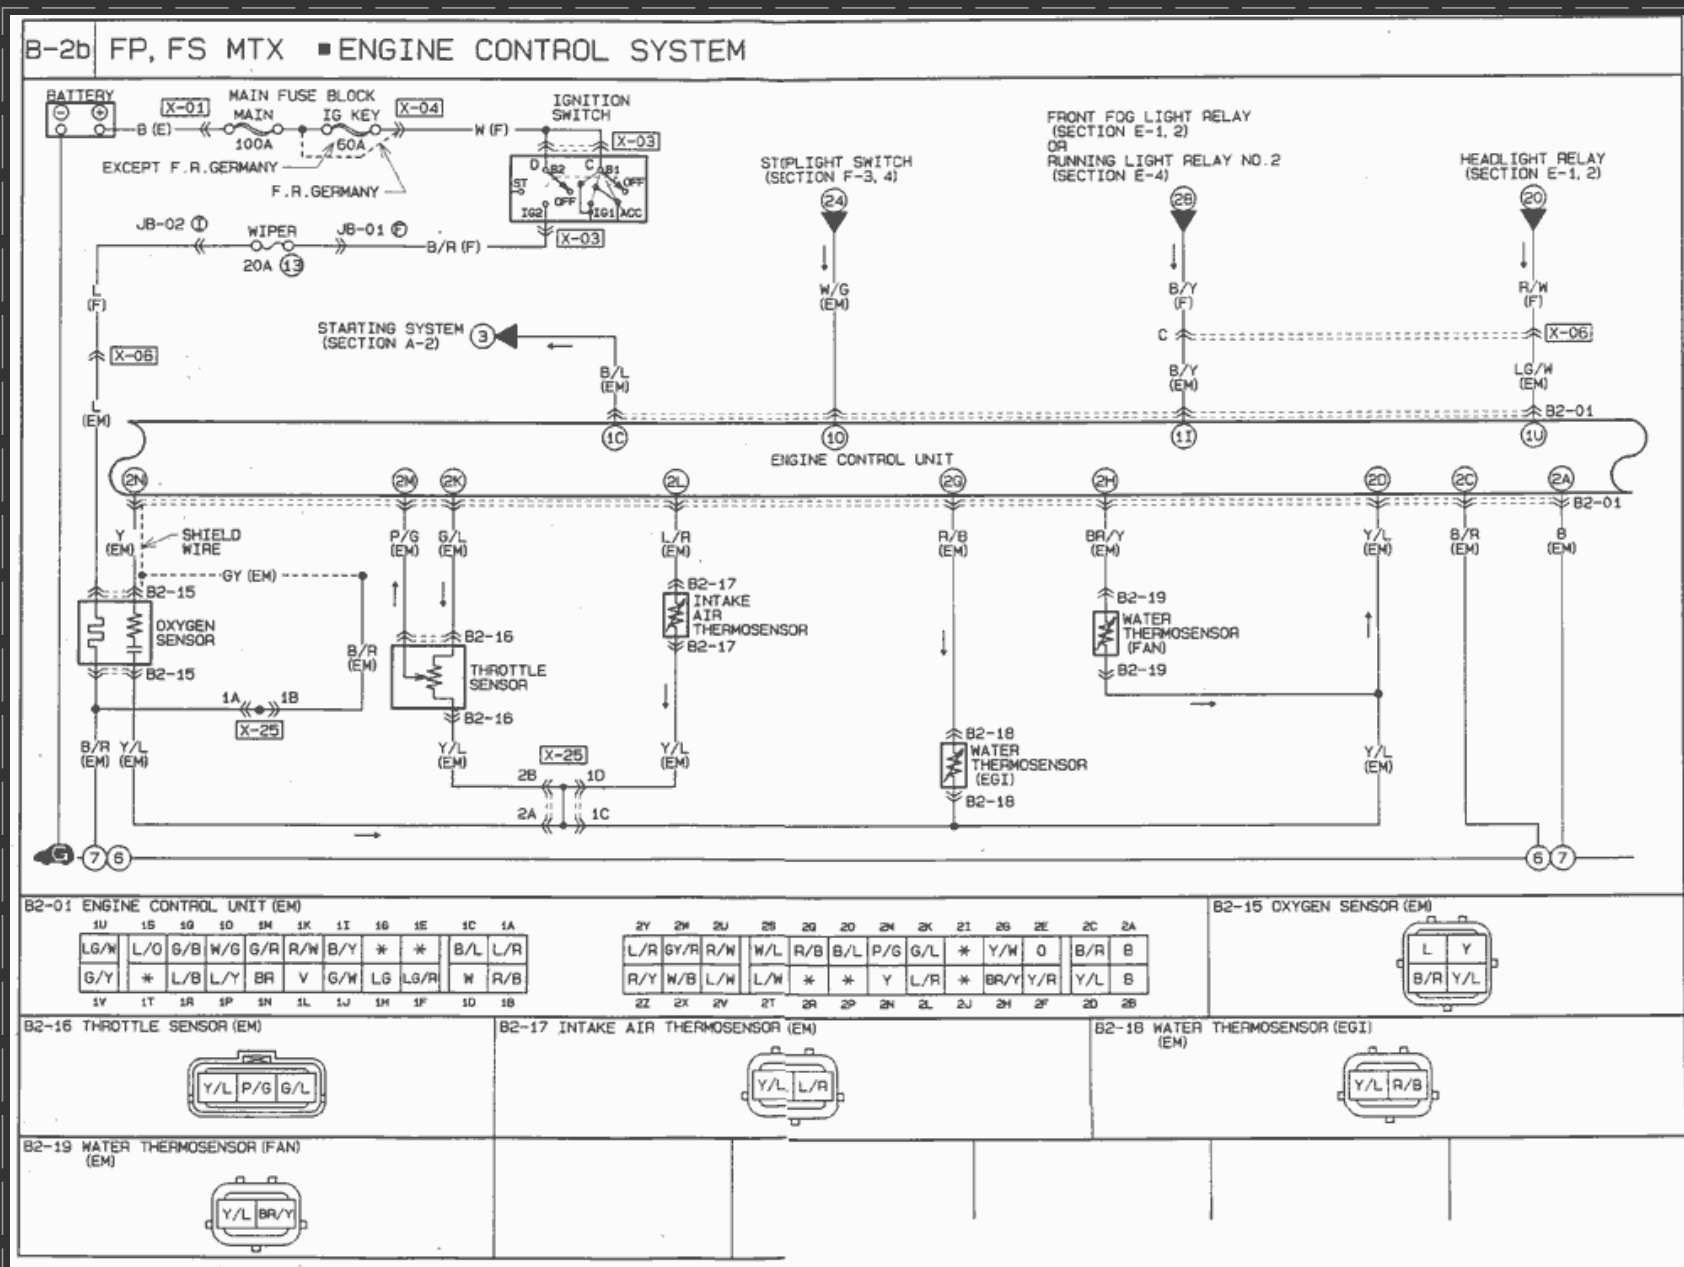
B-2b FP, FS MTX ■ENGINE CONTROL SYSTEM

BATTERY
X-01 MAIN FUSE BLOCK X-04
MAIN IG KEY
B (E) 100A 60A W (F)
EXCEPT F.R.GERMANY
F.R.GERMANY
IGNITION SWITCH
X-03
D B2 C B1
ST OFF OFF
IG2 IG1 ACC
X-03
JB-02 Ⓘ WIPER JB-01 Ⓕ
20A 13 B/R (F)
L (F)
X-06
L (EM)

STARTING SYSTEM (SECTION A-2) 3
B/L (EM)

STOPLIGHT SWITCH (SECTION F-3, 4)
24
W/G (EM)

FRONT FOG LIGHT RELAY (SECTION E-1, 2) OR RUNNING LIGHT RELAY NO.2 (SECTION E-4)
26
B/Y (F)
C
B/Y (EM)

HEADLIGHT RELAY (SECTION E-1, 2)
20
R/W (F)
X-06
LG/W (EM)
B2-01

1C 1O 1I 1U
ENGINE CONTROL UNIT
2N 2M 2K 2L 2G 2H 2D 2C 2A
B2-01

Y (EM) SHIELD WIRE
GY (EM)
B2-15
OXYGEN SENSOR
B2-15
B/R (EM)
1A 1B
X-25
B/R (EM) Y/L (EM)

P/G (EM) G/L (EM)
B2-16
THROTTLE SENSOR
B2-16
Y/L (EM)

L/R (EM)
B2-17
INTAKE AIR THERMOSENSOR
B2-17
Y/L (EM)

X-25
2B 1D
2A 1C

R/B (EM)
B2-18
WATER THERMOSENSOR (EGI)
B2-18

BR/Y (EM)
B2-19
WATER THERMOSENSOR (FAN)
B2-19

Y/L (EM)
Y/L (EM)
B/R (EM)
B (EM)

7 6
6 7

B2-01 ENGINE CONTROL UNIT (EM)

| 1U | 1S | 1Q | 1O | 1M | 1K | 1I | 1G | 1E | 1C | 1A |
|---|---|---|---|---|---|---|---|---|---|---|
| LG/W | L/O | G/B | W/G | G/R | R/W | B/Y | * | * | B/L | L/R |
| G/Y | * | L/B | L/Y | BR | V | G/W | LG | LG/R | W | R/B |
| 1V | 1T | 1R | 1P | 1N | 1L | 1J | 1H | 1F | 1D | 1B |

| 2Y | 2W | 2U | 2S | 2Q | 2O | 2M | 2K | 2I | 2G | 2E | 2C | 2A |
|---|---|---|---|---|---|---|---|---|---|---|---|---|
| L/R | GY/R | R/W | W/L | R/B | B/L | P/G | G/L | * | Y/W | O | B/R | B |
| R/Y | W/B | L/W | L/W | * | * | Y | L/R | * | BR/Y | Y/R | Y/L | B |
| 2Z | 2X | 2V | 2T | 2R | 2P | 2N | 2L | 2J | 2H | 2F | 2D | 2B |

B2-15 OXYGEN SENSOR (EM)
L Y
B/R Y/L

B2-16 THROTTLE SENSOR (EM)
Y/L P/G G/L

B2-17 INTAKE AIR THERMOSENSOR (EM)
Y/L L/R

B2-18 WATER THERMOSENSOR (EGI) (EM)
Y/L R/B

B2-19 WATER THERMOSENSOR (FAN) (EM)
Y/L BR/Y